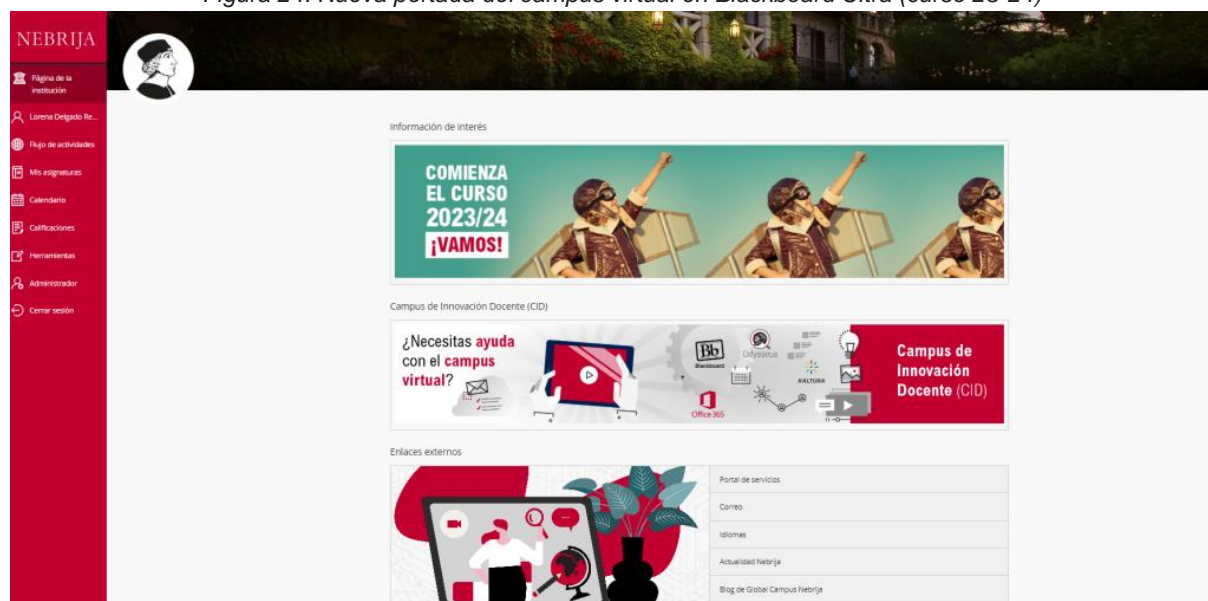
Figura 24. Nueva portada del campus virtual en Blackboard Ultra (curso 23-24)

NEBRIJA

Página de la institución

Lorena Delgado Re...

Flujo de actividades

Mis asignaturas

Calendario

Calificaciones

Herramientas

Administrador

Cerrar sesión

Información de interés

COMIENZA EL CURSO 2023/24 ¡VAMOS!

Campus de Innovación Docente (CID)

¿Necesitas ayuda con el campus virtual?

Bb Blackboard

Odysseus

KALTURA

Office 365

Campus de Innovación Docente (CID)

Enlaces externos

Portal de servicios

Correo

Idiomas

Actualidad Nebrija

Blog de Global Campus Nebrija